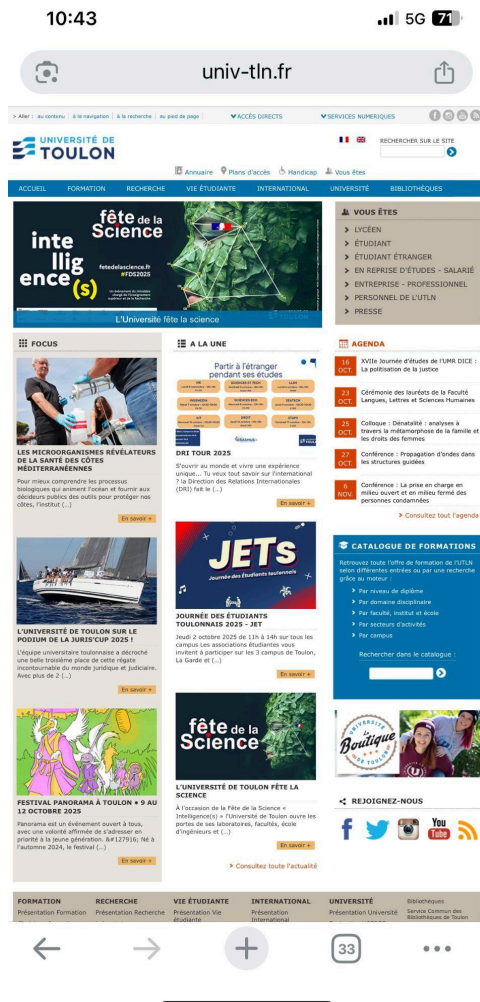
10:43
5G 71

univ-tln.fr

> Aller : au contenu | à la navigation | à la recherche | au pied de page
ACCÈS DIRECTS
SERVICES NUMERIQUES

UNIVERSITÉ DE TOULON

RECHERCHER SUR LE SITE

Annuaire Plans d'accès Handicap Vous êtes

ACCUEIL FORMATION RECHERCHE VIE ÉTUDIANTE INTERNATIONAL UNIVERSITÉ BIBLIOTHÈQUES

fête de la Science
inte llig ence(s)
fetedelascience.fr #FDS2025
L'Université fête la science

VOUS ÊTES
> LYCÉEN
> ÉTUDIANT
> ÉTUDIANT ÉTRANGER
> EN REPRISE D'ÉTUDES - SALARIÉ
> ENTREPRISE - PROFESSIONNEL
> PERSONNEL DE L'UTLN
> PRESSE

FOCUS

LES MICROORGANISMES RÉVÉLATEURS DE LA SANTÉ DES CÔTES MÉDITERRANÉENNES
Pour mieux comprendre les processus biologiques qui animent l'océan et fournir aux décideurs publics des outils pour protéger nos côtes, l'institut (...)
En savoir +

L'UNIVERSITÉ DE TOULON SUR LE PODIUM DE LA JURIS'CUP 2025 !
L'équipe universitaire toulonnaise a décroché une belle troisième place de cette régate incontournable du monde juridique et judiciaire. Avec plus de 2 (...)
En savoir +

FESTIVAL PANORAMA À TOULON • 9 AU 12 OCTOBRE 2025
Panorama est un événement ouvert à tous, avec une volonté affirmée de s'adresser en priorité à la jeune génération. &#127916; Né à l'automne 2024, le festival (...)
En savoir +

A LA UNE

Partir à l'étranger pendant ses études

DRI TOUR 2025
S'ouvrir au monde et vivre une expérience unique... Tu veux tout savoir sur l'international ? la Direction des Relations Internationales (DRI) fait le (...)
En savoir +

JETS
Journée des Étudiants toulonnais

JOURNÉE DES ÉTUDIANTS TOULONNAIS 2025 - JET
Jeudi 2 octobre 2025 de 11h à 14h sur tous les campus Les associations étudiantes vous invitent à participer sur les 3 campus de Toulon, La Garde et (...)
En savoir +

fête de la Science

L'UNIVERSITÉ DE TOULON FÊTE LA SCIENCE
À l'occasion de la Fête de la Science « Intelligence(s) » l'Université de Toulon ouvre les portes de ses laboratoires, facultés, école d'ingénieurs et (...)
En savoir +

> Consultez toute l'actualité

AGENDA
16 OCT. XVIIe Journée d'études de l'UMR DICE : La politisation de la justice
23 OCT. Cérémonie des lauréats de la Faculté Langues, Lettres et Sciences Humaines
25 OCT. Colloque : Dénatalité : analyses à travers la métamorphose de la famille et les droits des femmes
27 OCT. Conférence : Propagation d'ondes dans les structures guidées
6 NOV. Conférence : La prise en charge en milieu ouvert et en milieu fermé des personnes condamnées
> Consultez tout l'agenda

CATALOGUE DE FORMATIONS
Retrouvez toute l'offre de formation de l'UTLN selon différentes entrées ou par une recherche grâce au moteur :
> Par niveau de diplôme
> Par domaine disciplinaire
> Par faculté, institut et école
> Par secteurs d'activités
> Par campus
Rechercher dans le catalogue :

Université La Boutique de Toulon

REJOIGNEZ-NOUS

FORMATION
Présentation Formation
RECHERCHE
Présentation Recherche
VIE ÉTUDIANTE
Présentation Vie étudiante
INTERNATIONAL
Présentation International
UNIVERSITÉ
Présentation Université
Bibliothèques
Service Commun des Bibliothèques de Toulon

33